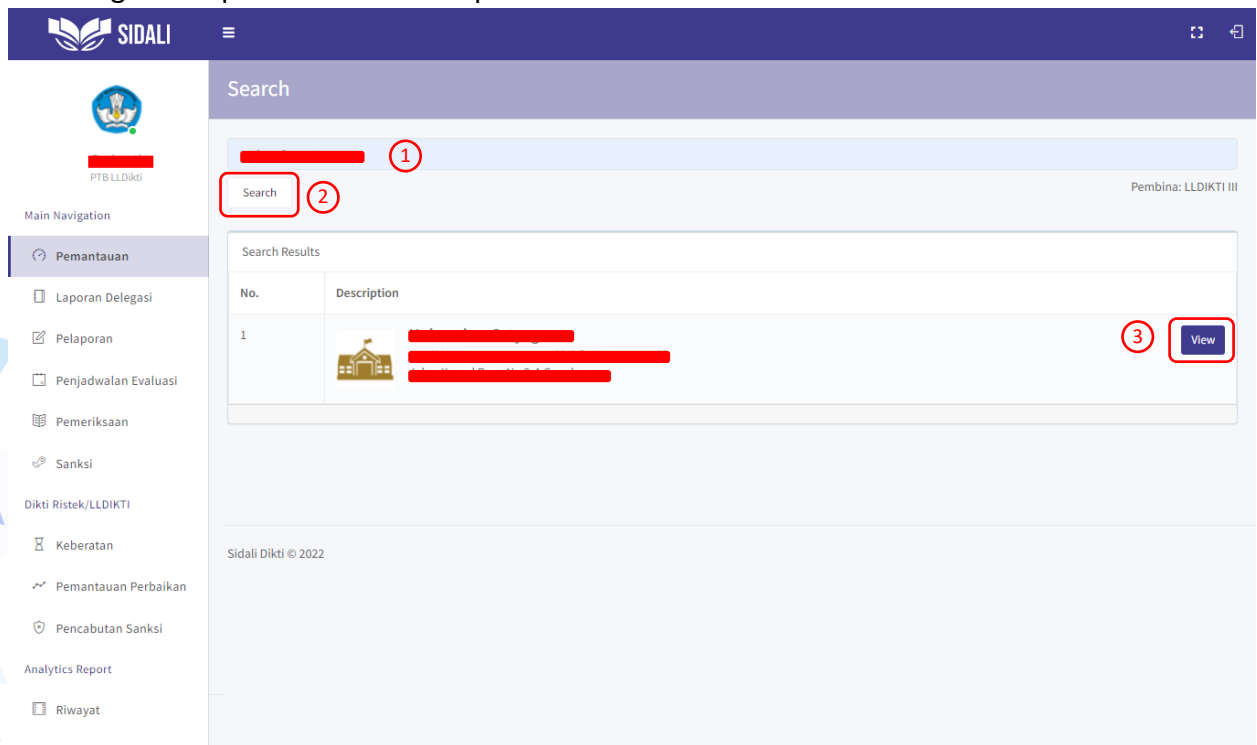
SIDALI

PTB LLDikti

Main Navigation

Pemantauan

Laporan Delegasi

Pelaporan

Penjadwalan Evaluasi

Pemeriksaan

Sanksi

Dikti Ristek/LLDIKTI

Keberatan

Pemantauan Perbaikan

Pencabutan Sanksi

Analytics Report

Riwayat

Search

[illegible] 1

Search 2

Pembina: LLDIKTI III

Search Results

| No. | Description |
|---|---|
| 1 | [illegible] |

3 View

Sidali Dikti © 2022